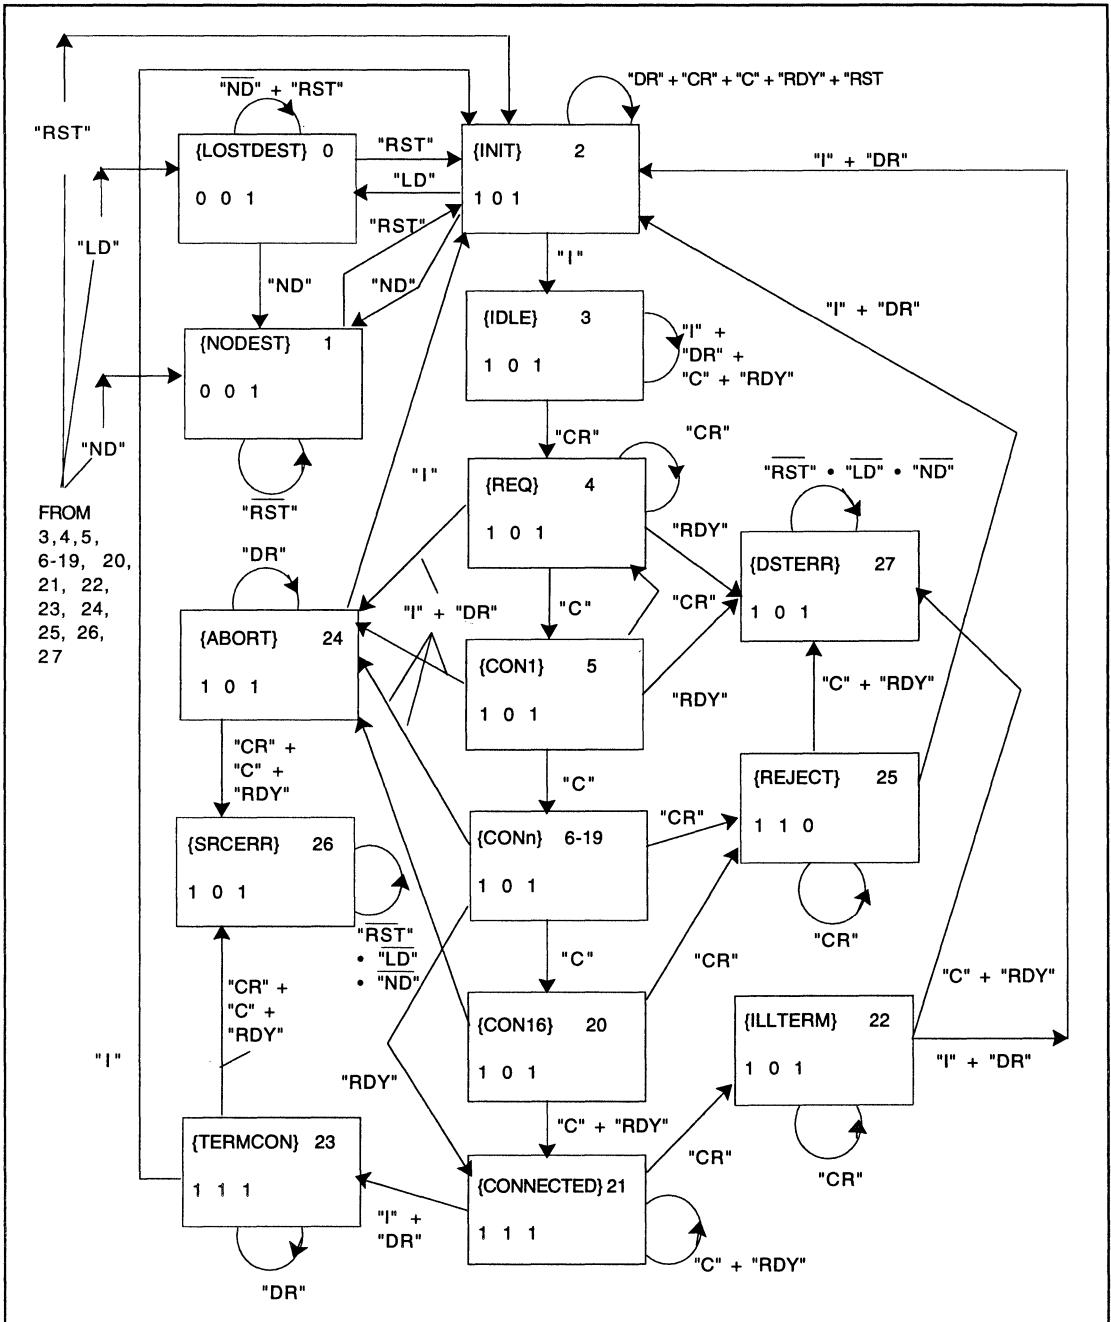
"RST"

$\overline{\text{"ND"}}$ + "RST"

"DR" + "CR" + "C" + "RDY" + "RST

{LOSTDEST} 0

0 0 1

"RST"

"LD"

{INIT} 2

1 0 1

"I" + "DR"

"RST"

"LD"

"ND"

"ND"

"I"

{NODEST} 1

0 0 1

{IDLE} 3

1 0 1

"I" + "DR" + "C" + "RDY"

"I" + "DR"

"ND"

$\overline{\text{"RST"}}$

"CR"

"CR"

"I"

{REQ} 4

1 0 1

$\overline{\text{"RST"}}$ • $\overline{\text{"LD"}}$ • $\overline{\text{"ND"}}$

FROM 3,4,5, 6-19, 20, 21, 22, 23, 24, 25, 26, 27

"DR"

"RDY"

{DSTERR} 27

1 0 1

"I" + "DR"

"C"

"CR"

{ABORT} 24

1 0 1

{CON1} 5

1 0 1

"RDY"

"C" + "RDY"

"CR" + "C" + "RDY"

"C"

{REJECT} 25

1 1 0

"CR"

{SRCERR} 26

1 0 1

{CONn} 6-19

1 0 1

$\overline{\text{"RST"}}$ • $\overline{\text{"LD"}}$ • $\overline{\text{"ND"}}$

"CR"

"C"

"CR"

"C" + "RDY"

"CR" + "C" + "RDY"

"I"

{CON16} 20

1 0 1

{ILLTERM} 22

1 0 1

"I" + "DR"

"RDY"

"C" + "RDY"

{TERMCON} 23

1 1 1

"CR"

"CR"

{CONNECTED} 21

1 1 1

"I" + "DR"

"DR"

"C" + "RDY"